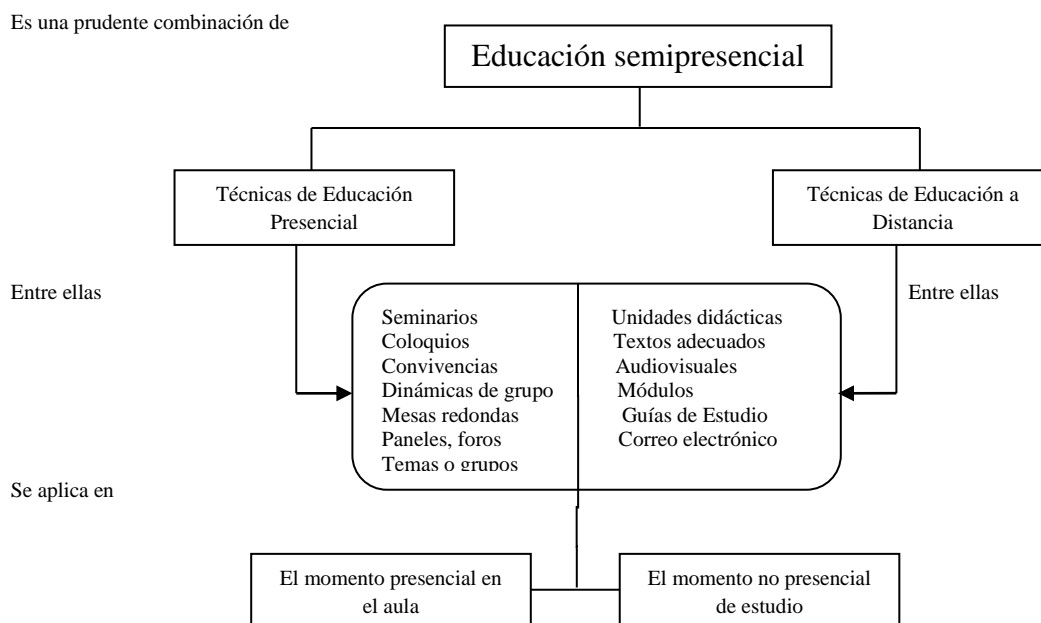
Es una prudente combinación de

Educación semipresencial

Técnicas de Educación Presencial

Técnicas de Educación a Distancia

Entre ellas

Entre ellas

Seminarios
Coloquios
Convivencias
Dinámicas de grupo
Mesas redondas
Paneles, foros
Temas o grupos

Unidades didácticas
Textos adecuados
Audiovisuales
Módulos
Guías de Estudio
Correo electrónico

Se aplica en

El momento presencial en el aula

El momento no presencial de estudio